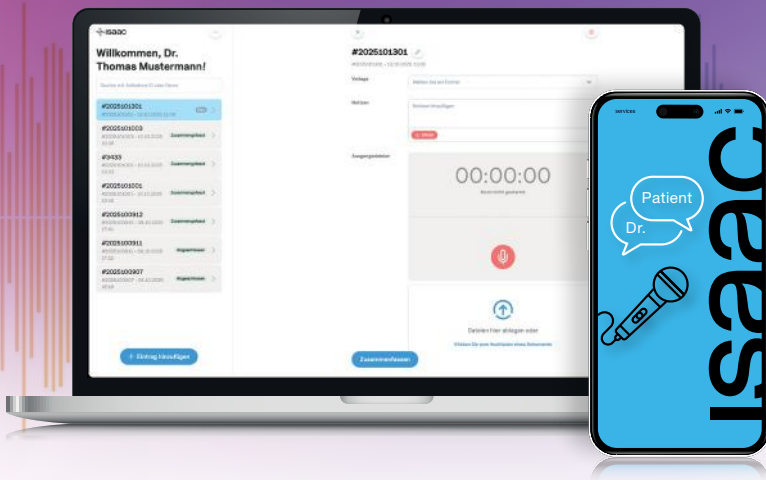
isaac

Willkommen, Dr. Thomas Mustermann!

#2025101301

#2025101003
Zusammengefasst

#3433
Zusammengefasst

#2025101001
Zusammengefasst

#2025100912
Zusammengefasst

#2025100911
Angewendet

#2025100907
Angewendet

+ Eintrag hinzufügen

#2025101301

Vorlage

Notizen

Ausgangsdateien

00:00:00

Dateien hier ablegen oder

Zusammenfassen

Patient

Dr.

isaac